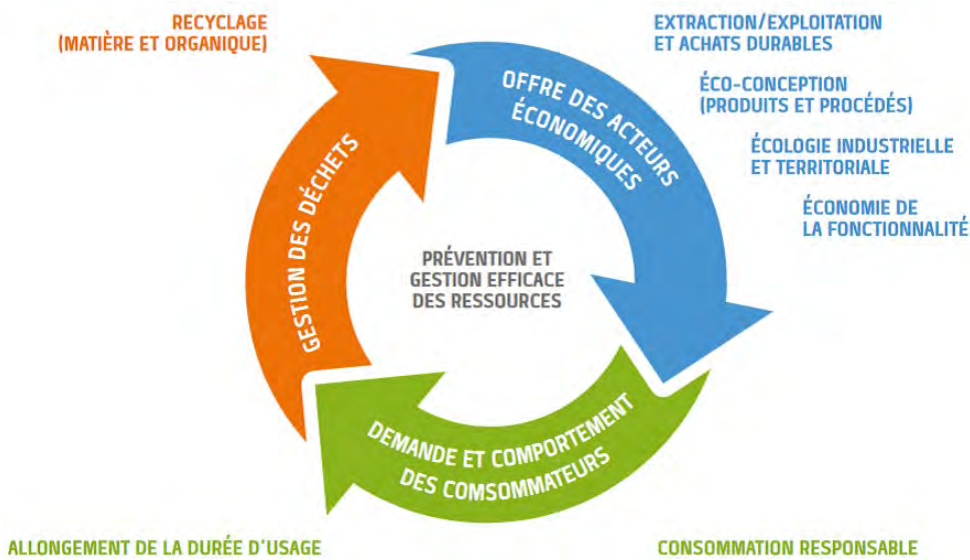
RECYCLAGE
(MATIÈRE ET ORGANIQUE)

EXTRACTION/EXPLOITATION
ET ACHATS DURABLES

ÉCO-CONCEPTION
(PRODUITS ET PROCÉDÉS)

ÉCOLOGIE INDUSTRIELLE
ET TERRITORIALE

ÉCONOMIE DE
LA FONCTIONNALITÉ

OFFRE DES ACTEURS
ÉCONOMIQUES

GESTION DES DÉCHETS

PRÉVENTION ET
GESTION EFFICACE
DES RESSOURCES

DEMANDE ET COMPORTEMENT
DES COMSOMMATEURS

ALLONGEMENT DE LA DURÉE D'USAGE

CONSOMMATION RESPONSABLE